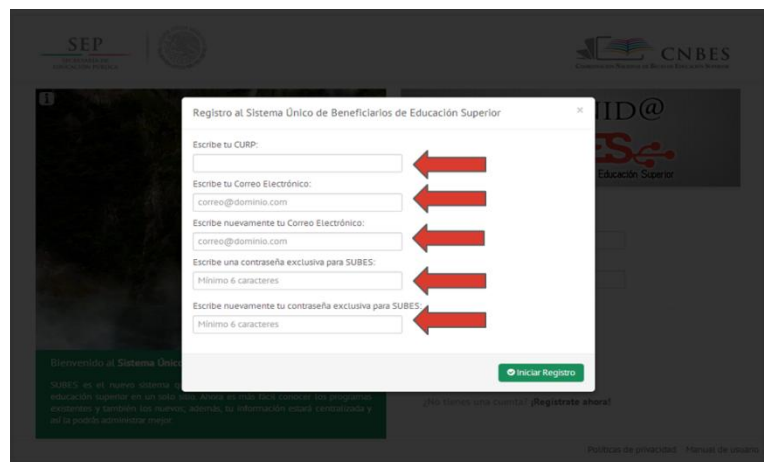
SEP
SECRETARÍA DE EDUCACIÓN PÚBLICA

CNBES
Coordinación Nacional de Becas de Educación Superior

Registro al Sistema Único de Beneficiarios de Educación Superior

×

Escribe tu CURP:

Escribe tu Correo Electrónico:
correo@dominio.com

Escribe nuevamente tu Correo Electrónico:
correo@dominio.com

Escribe una contraseña exclusiva para SUBES:
Mínimo 6 caracteres

Escribe nuevamente tu contraseña exclusiva para SUBES:
Mínimo 6 caracteres

Iniciar Registro

ID@

Educación Superior

Bienvenido al Sistema Únic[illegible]

SUBES es el nuevo sistema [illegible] educación superior en un solo sitio. Ahora es más fácil conocer los programas existentes y también los nuevos, además, tu información estará centralizada y así la podrás administrar mejor.

¿No tienes una cuenta? ¡Regístrate ahora!

Políticas de privacidad   Manual de usuario